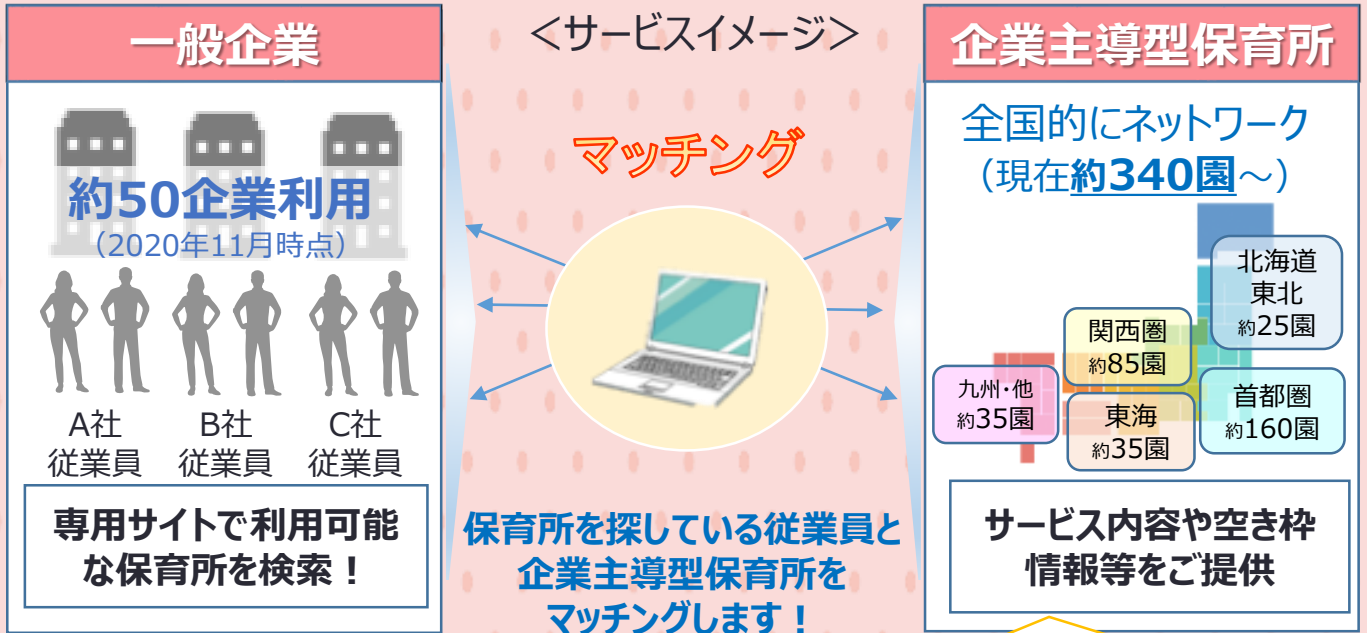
一般企業

約50企業利用
（2020年11月時点）

A社
従業員

B社
従業員

C社
従業員

専用サイトで利用可能な保育所を検索！

＜サービスイメージ＞

マッチング

保育所を探している従業員と企業主導型保育所をマッチングします！

企業主導型保育所

全国的にネットワーク
（現在約340園～）

北海道
東北
約25園

関西圏
約85園

九州・他
約35園

東海
約35園

首都圏
約160園

サービス内容や空き枠情報等をご提供